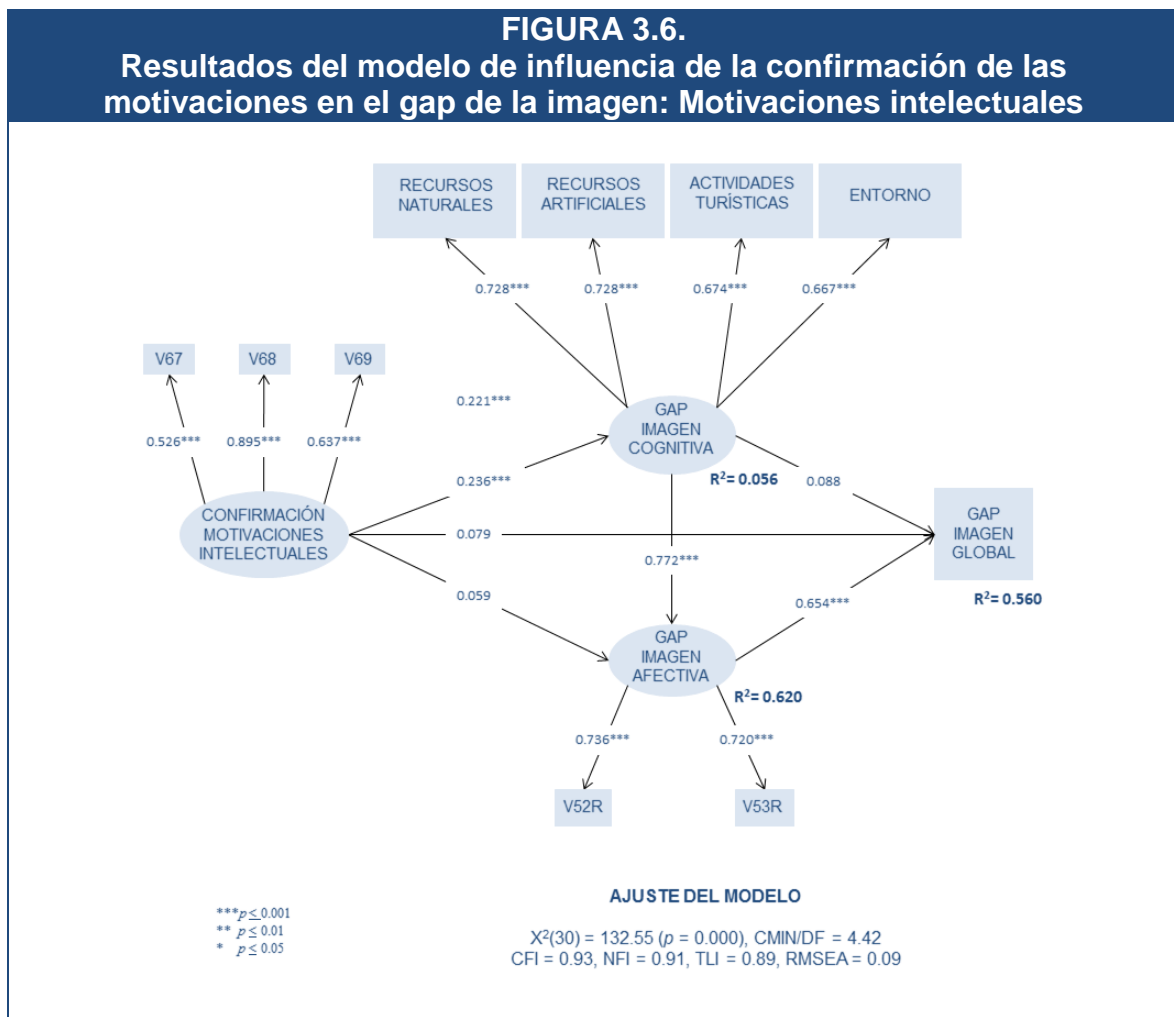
FIGURA 3.6.
Resultados del modelo de influencia de la confirmación de las motivaciones en el gap de la imagen: Motivaciones intelectuales

RECURSOS NATURALES
RECURSOS ARTIFICIALES
ACTIVIDADES TURÍSTICAS
ENTORNO

0.728***
0.728***
0.674***
0.667***

V67
V68
V69

0.221***

0.526***
0.895***
0.637***

GAP IMAGEN COGNITIVA

$R^2$= 0.056

0.236***
0.088

CONFIRMACIÓN MOTIVACIONES INTELECTUALES

0.079

GAP IMAGEN GLOBAL

0.772***

0.059

0.654***

$R^2$= 0.560

GAP IMAGEN AFECTIVA

$R^2$= 0.620

0.736***
0.720***

V52R
V53R

AJUSTE DEL MODELO

***$p \leq 0.001$
** $p \leq 0.01$
* $p \leq 0.05$

$X^2(30)$ = 132.55 ($p$ = 0.000), CMIN/DF = 4.42
CFI = 0.93, NFI = 0.91, TLI = 0.89, RMSEA = 0.09